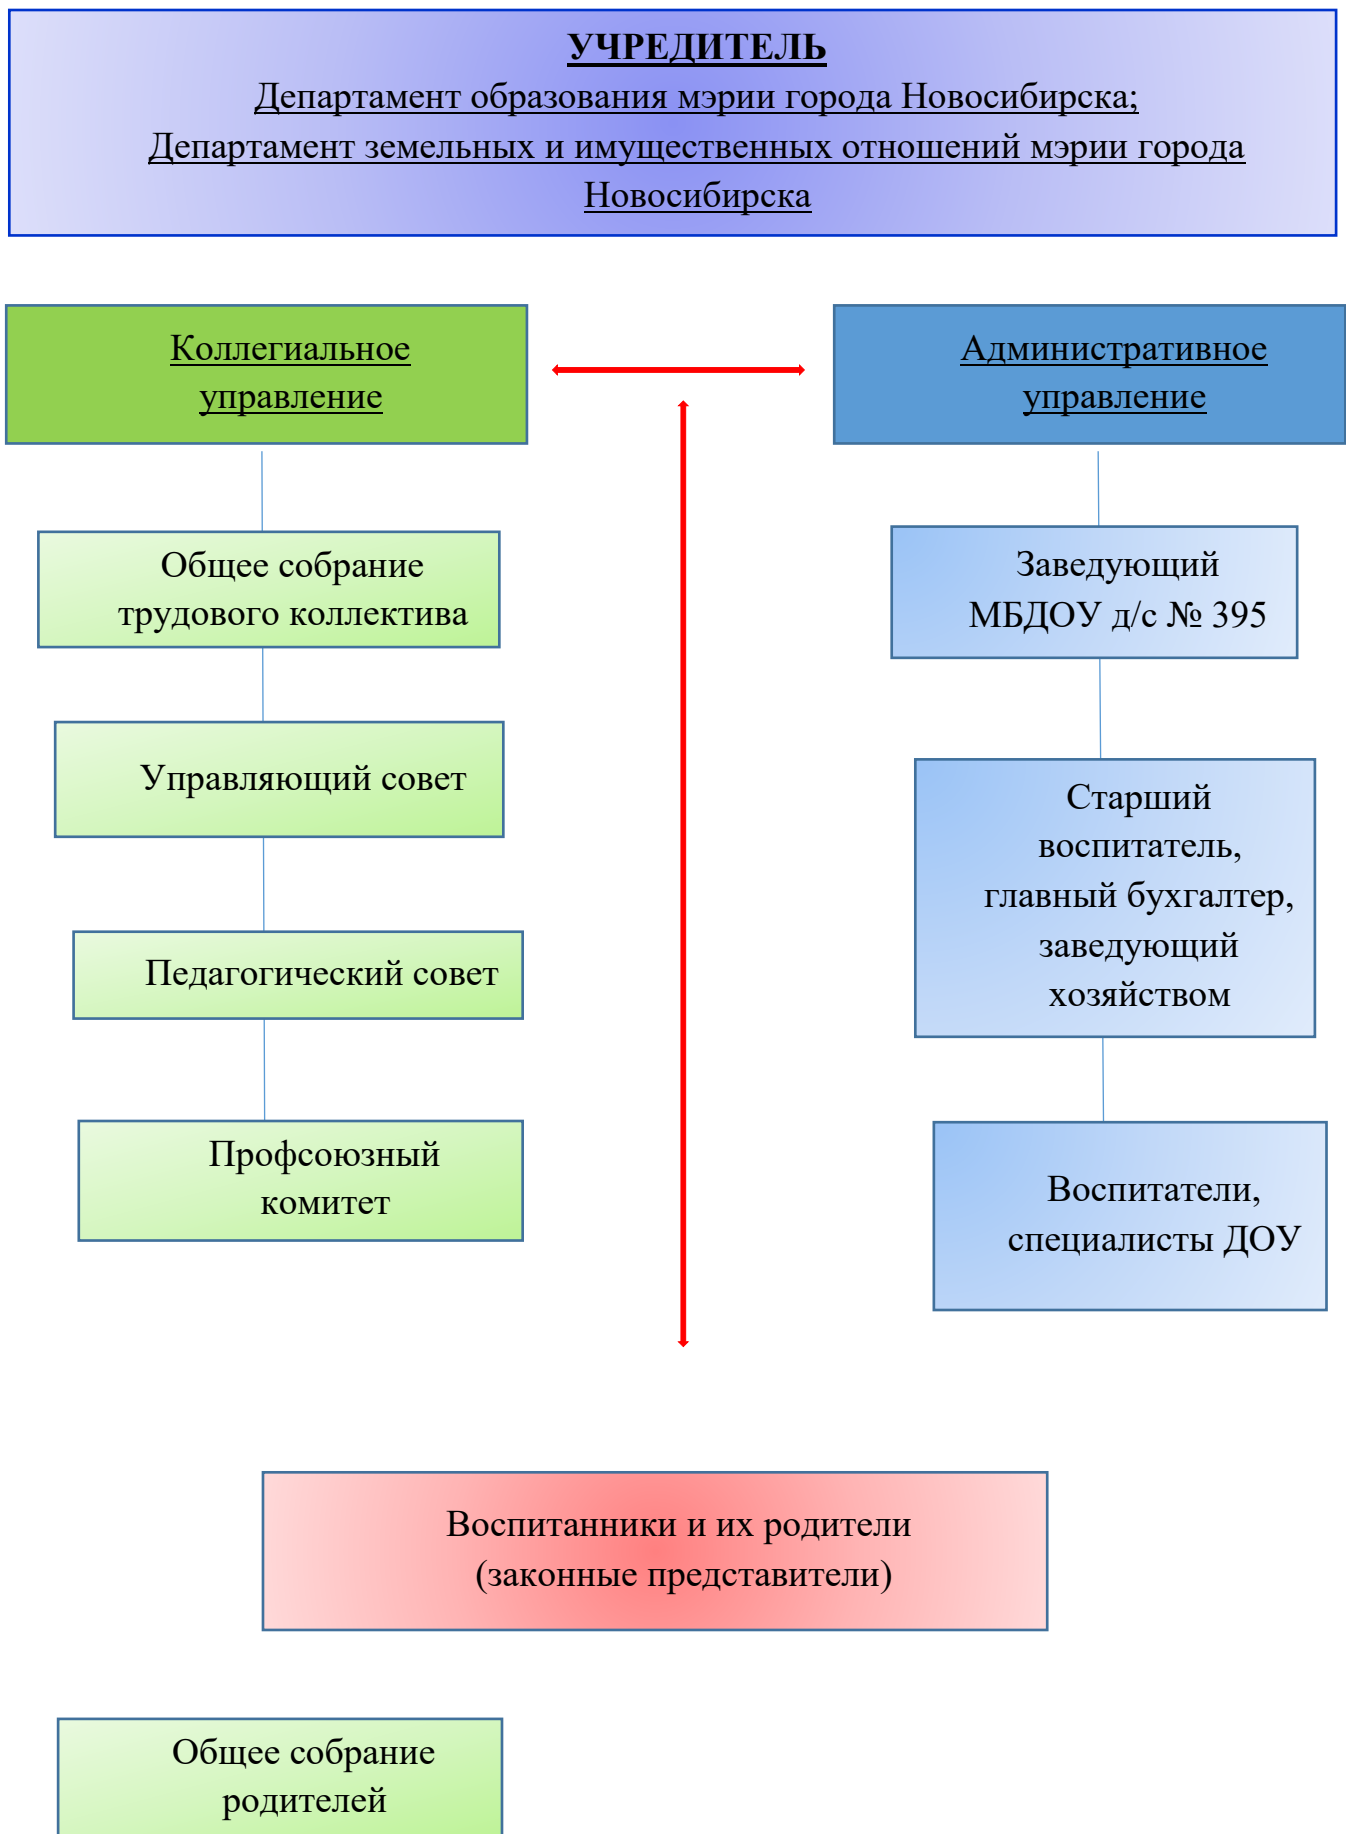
УЧРЕДИТЕЛЬ
Департамент образования мэрии города Новосибирска;
Департамент земельных и имущественных отношений мэрии города Новосибирска

Коллегиальное управление

Административное управление

Общее собрание трудового коллектива

Управляющий совет

Педагогический совет

Профсоюзный комитет

Заведующий МБДОУ д/с № 395

Старший воспитатель, главный бухгалтер, заведующий хозяйством

Воспитатели, специалисты ДОУ

Воспитанники и их родители (законные представители)

Общее собрание родителей